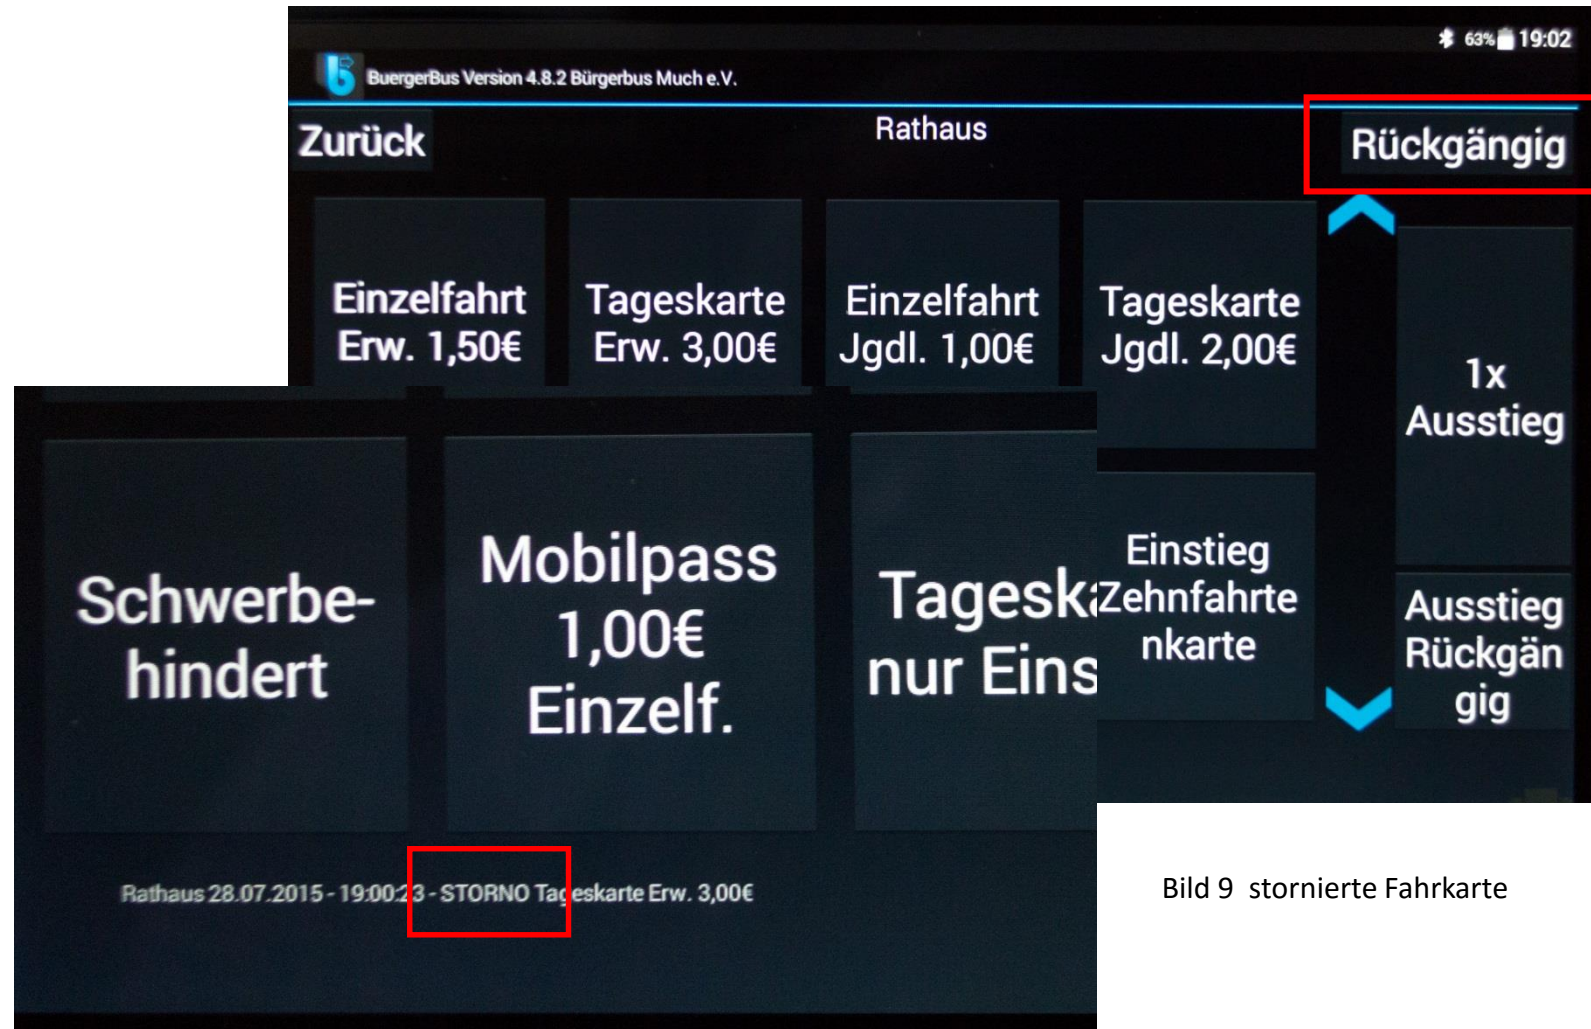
63% 19:02

BuergerBus Version 4.8.2 Bürgerbus Much e.V.

Zurück

Rathaus

Rückgängig

Einzelfahrt Erw. 1,50€

Tageskarte Erw. 3,00€

Einzelfahrt Jgdl. 1,00€

Tageskarte Jgdl. 2,00€

1x Ausstieg

Einstieg Zehnfahrtenkarte

Ausstieg Rückgängig

Schwerbehindert

Mobilpass 1,00€ Einzelf.

Tagesk nur Eins

Rathaus 28.07.2015 - 19:00:23 - STORNO Tageskarte Erw. 3,00€

Bild 9 stornierte Fahrkarte